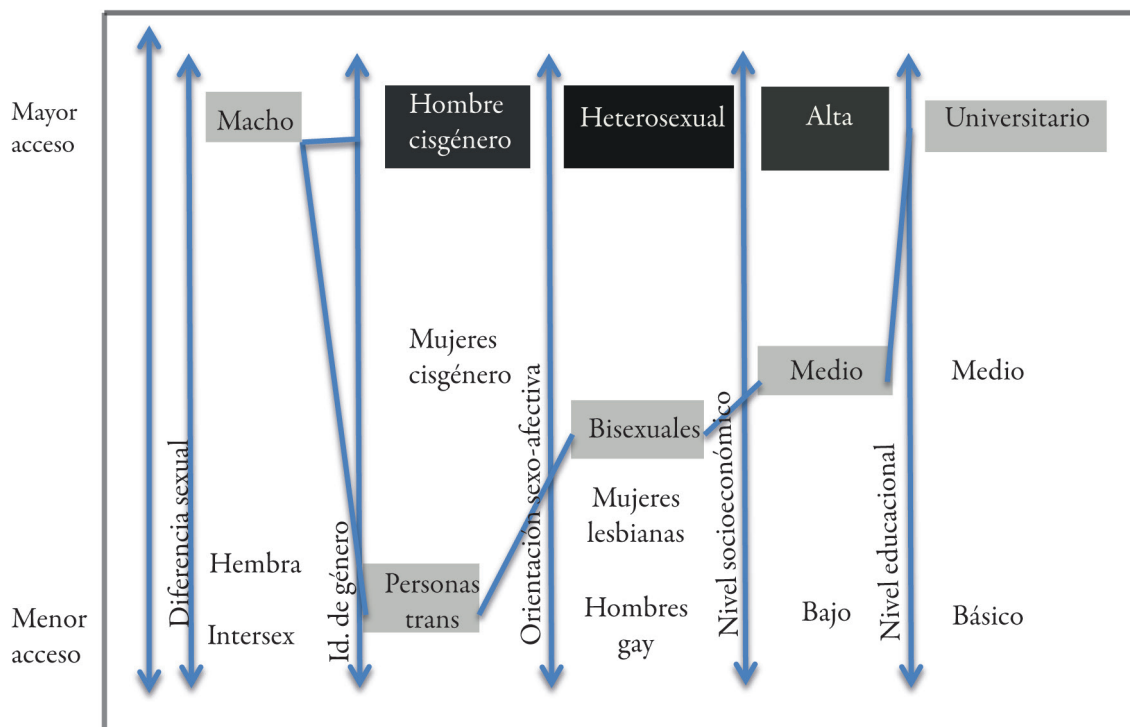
Mayor acceso

Menor acceso

Diferencia sexual

Macho

Hembra

Intersex

Id. de género

Hombre cisgénero

Mujeres cisgénero

Personas trans

Orientación sexo-afectiva

Heterosexual

Bisexuales

Mujeres lesbianas

Hombres gay

Nivel socioeconómico

Alta

Medio

Bajo

Nivel educacional

Universitario

Medio

Básico